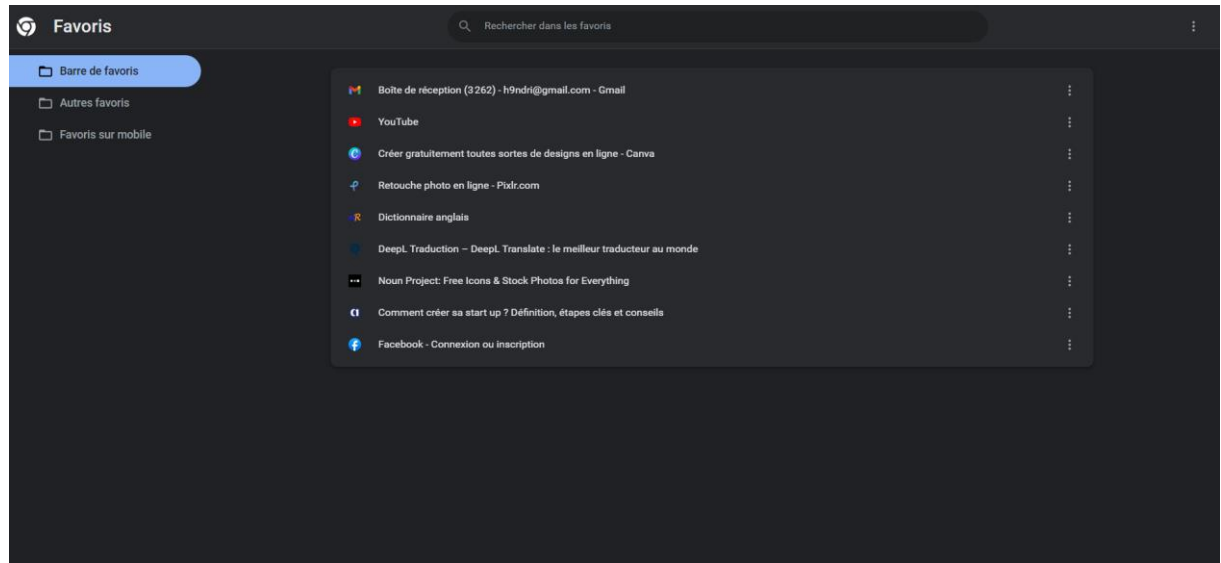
Favoris

Rechercher dans les favoris

Barre de favoris

Autres favoris

Favoris sur mobile

Boîte de réception (3262) - h9ndri@gmail.com - Gmail

YouTube

Créer gratuitement toutes sortes de designs en ligne - Canva

Retouche photo en ligne - Pixlr.com

Dictionnaire anglais

DeepL Traduction – DeepL Translate : le meilleur traducteur au monde

Noun Project: Free Icons & Stock Photos for Everything

Comment créer sa start up ? Définition, étapes clés et conseils

Facebook - Connexion ou inscription